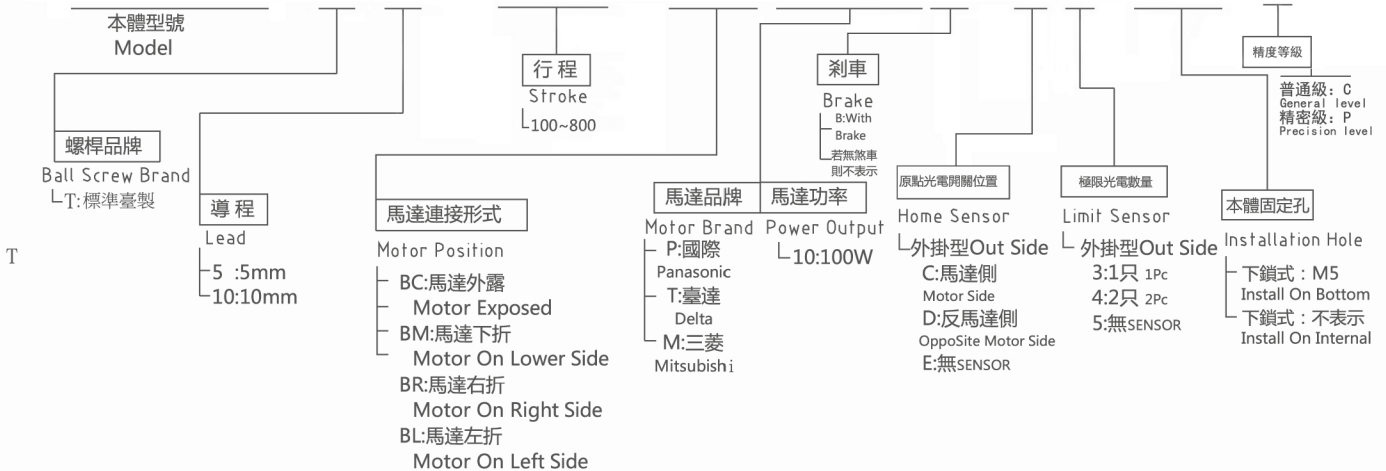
本體型號
Model

螺桿品牌
Ball Screw Brand
└T:標準臺製

T

導程
Lead
5 :5mm
10:10mm

行程
Stroke
└100~800

馬達連接形式
Motor Position
BC:馬達外露
Motor Exposed
BM:馬達下折
Motor On Lower Side
BR:馬達右折
Motor On Right Side
BL:馬達左折
Motor On Left Side

馬達品牌
Motor Brand
P:國際
Panasonic
T:臺達
Delta
M:三菱
Mitsubishi

馬達功率
Power Output
└10:100W

剎車
Brake
B:With Brake
若無煞車則不表示

原點光電開關位置
Home Sensor
└外掛型Out Side
C:馬達側
Motor Side
D:反馬達側
OppoSite Motor Side
E:無SENSOR

極限光電數量
Limit Sensor
└ 外掛型Out Side
3:1只 1Pc
4:2只 2Pc
5:無SENSOR

精度等級
普通級: C
General level
精密級: P
Precision level

本體固定孔
Installation Hole
下鎖式：M5
Install On Bottom
下鎖式：不表示
Install On Internal